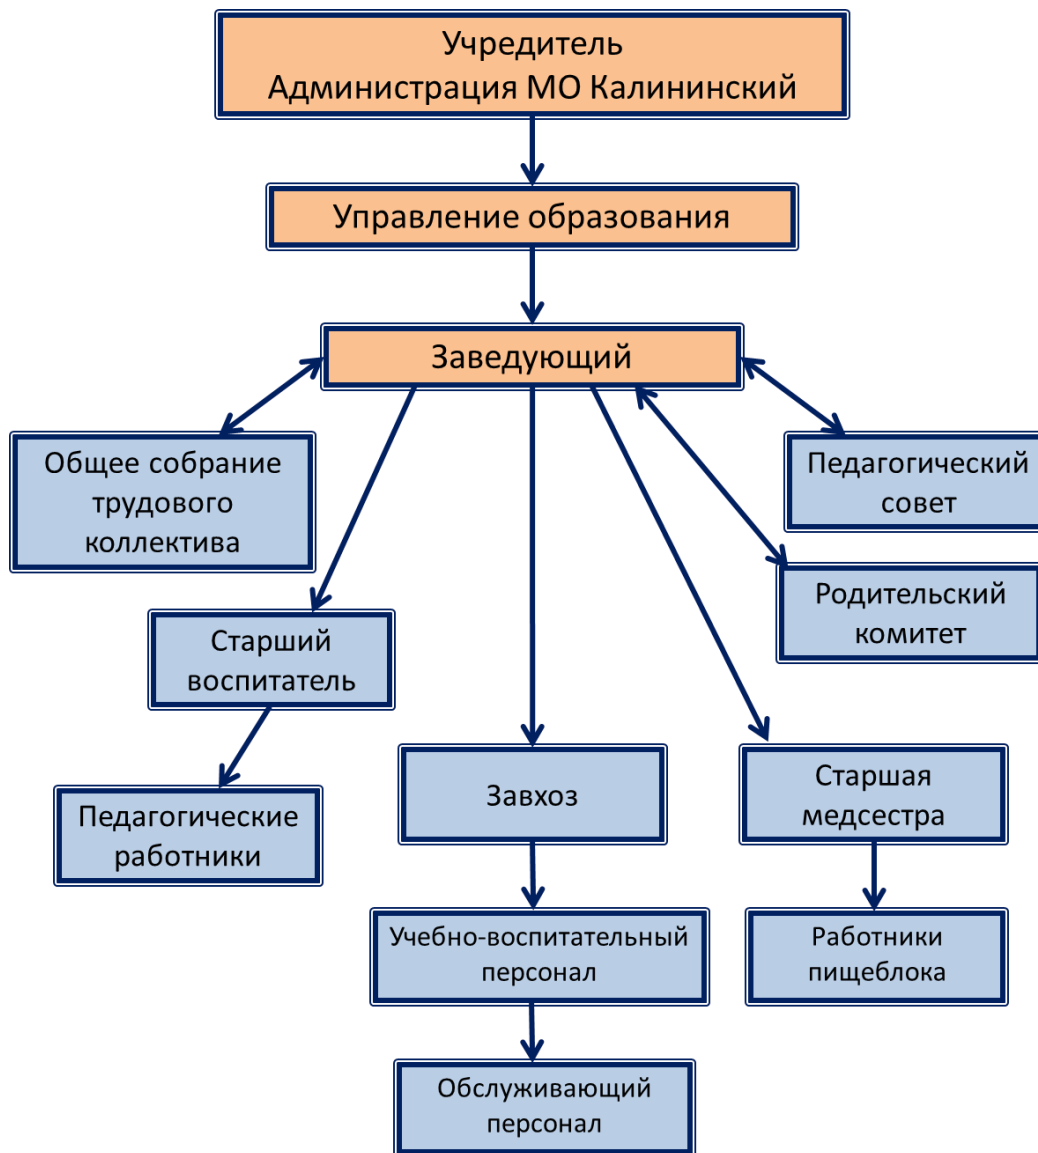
Учредитель
Администрация МО Калининский

Управление образования

Заведующий

Общее собрание трудового коллектива

Педагогический совет

Родительский комитет

Старший воспитатель

Педагогические работники

Завхоз

Старшая медсестра

Учебно-воспитательный персонал

Работники пищеблока

Обслуживающий персонал